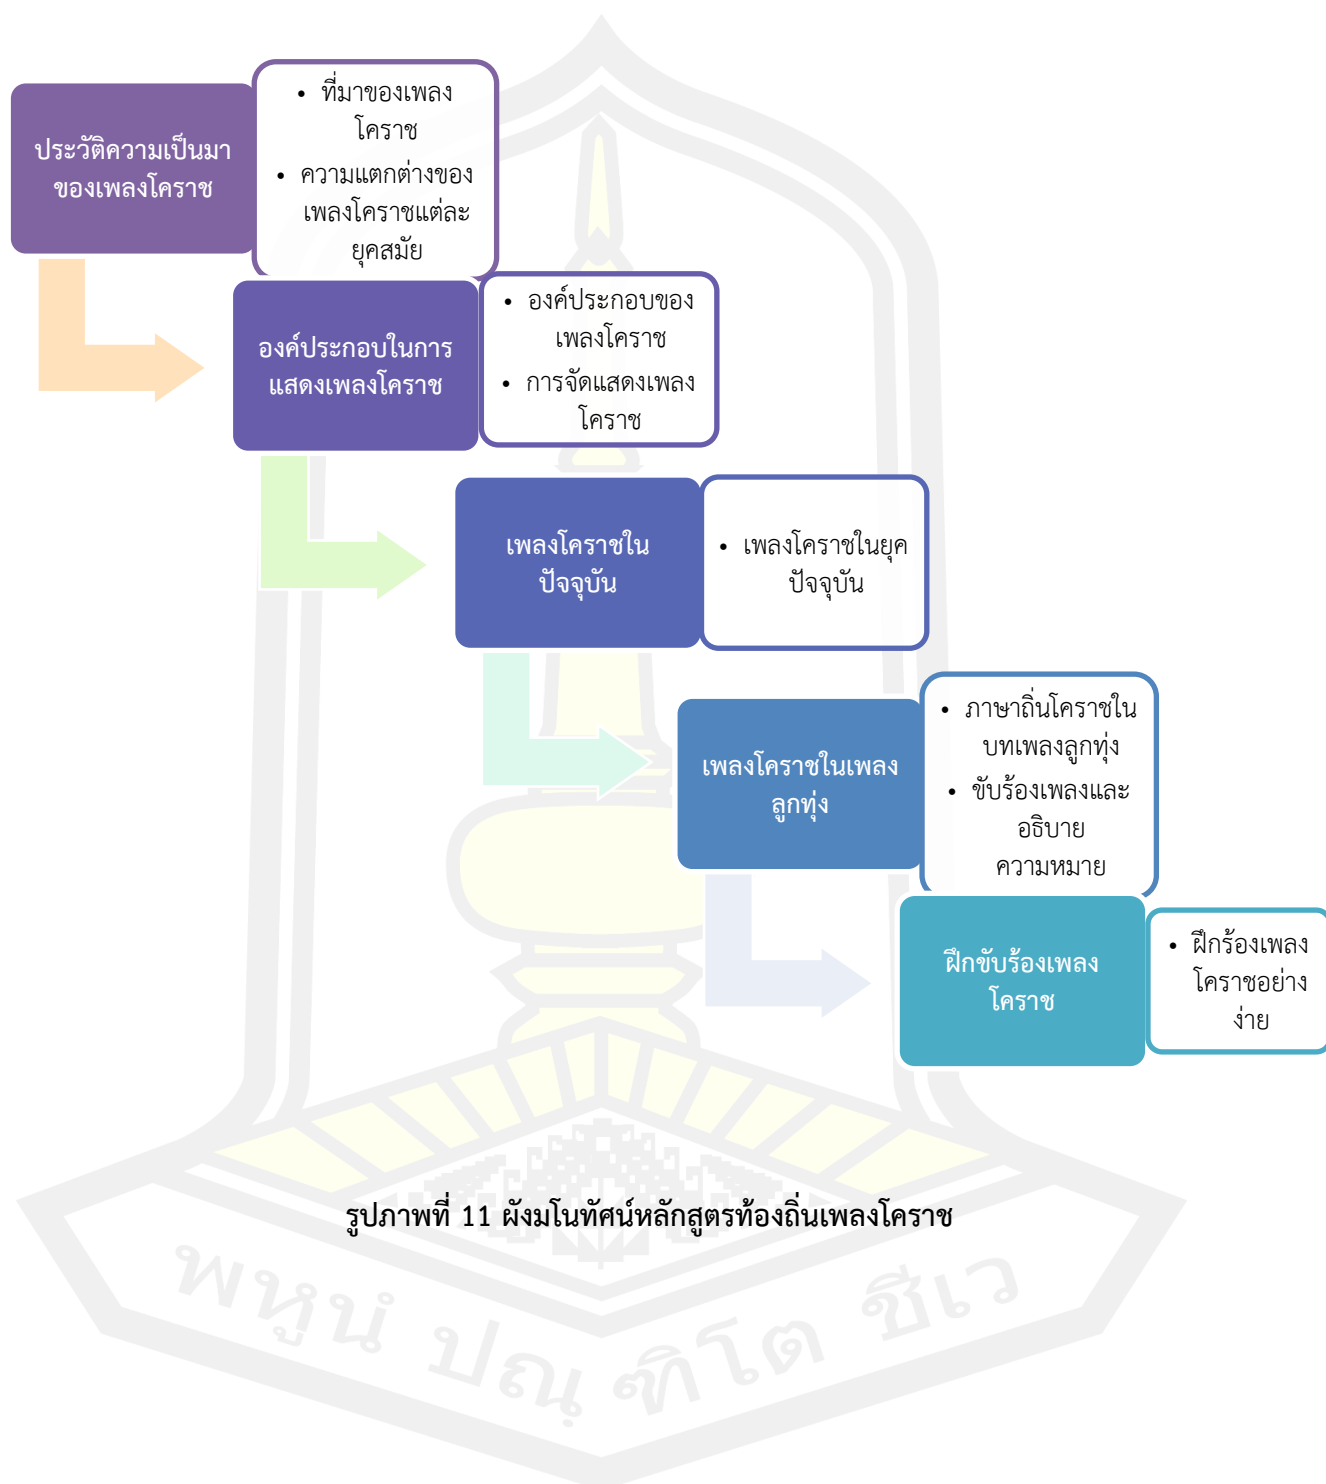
ประวัติความเป็นมาของเพลงโคราช

• ที่มาของเพลงโคราช
• ความแตกต่างของเพลงโคราชแต่ละยุคสมัย

องค์ประกอบในการแสดงเพลงโคราช

• องค์ประกอบของเพลงโคราช
• การจัดแสดงเพลงโคราช

เพลงโคราชในปัจจุบัน

• เพลงโคราชในยุคปัจจุบัน

เพลงโคราชในเพลงลูกทุ่ง

• ภาษาถิ่นโคราชในบทเพลงลูกทุ่ง
• ขับร้องเพลงและอธิบายความหมาย

ฝึกขับร้องเพลงโคราช

• ฝึกร้องเพลงโคราชอย่างง่าย

รูปภาพที่ 11 ผังมโนทัศน์หลักสูตรท้องถิ่นเพลงโคราช

พหูน ปณฺฑิโต ชีเว